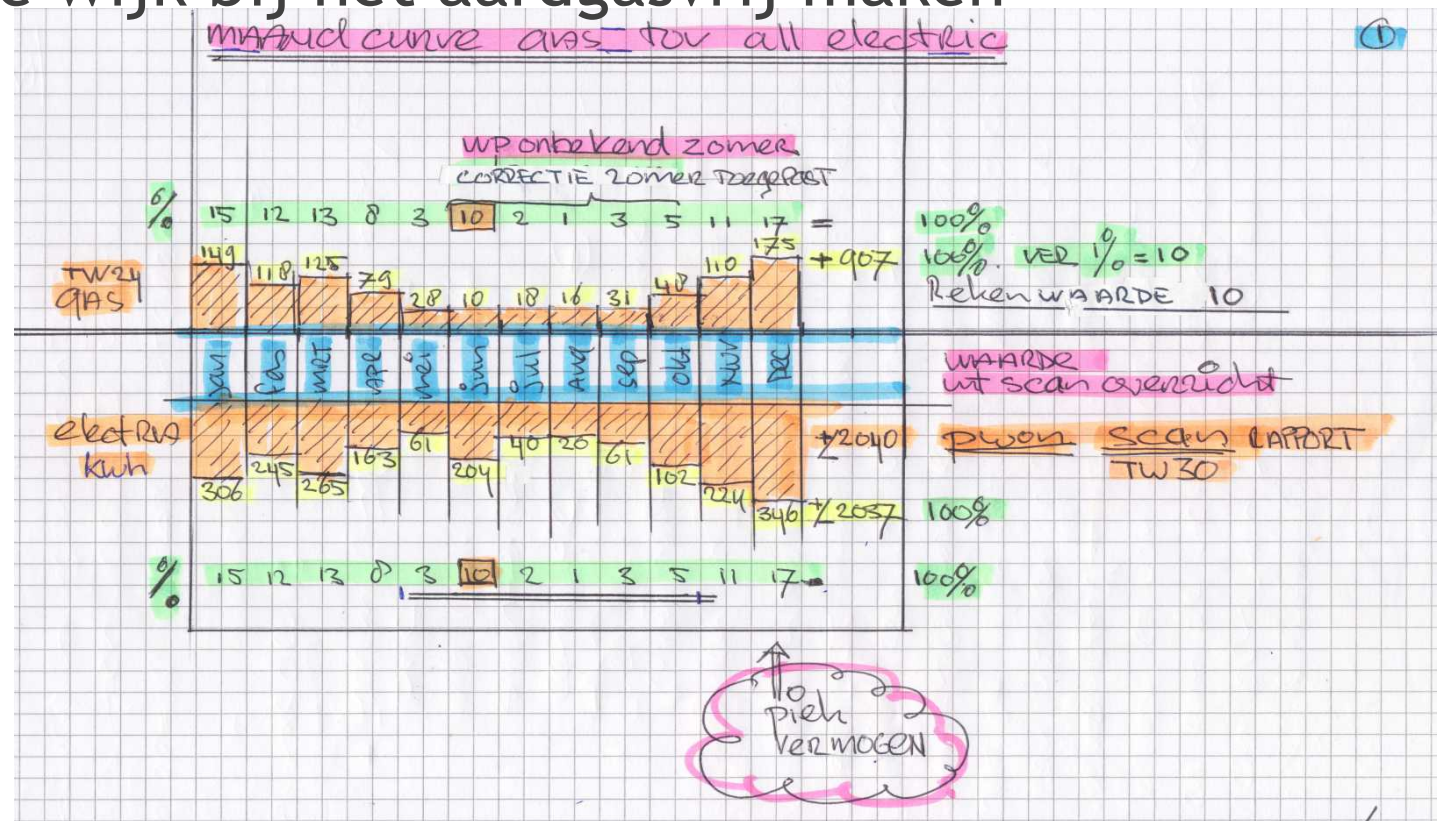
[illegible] wijk bij het aardgasvrij maken

MAAND CURVE GAS TOV ALL ELECTRIC

①

WP onbekend zomer

CORRECTIE ZOMER TOEGEPAST

%   15   12   13   8   3   10   2   1   3   5   11   17   =   100%

TW24 GAS   149   118   125   79   28   10   18   16   31   48   110   175   +907   100%. VER 1% = 10

Reken WAARDE 10

jan   feb   mrt   apr   mei   jun   jul   aug   sep   okt   nov   dec

WAARDE uit scan overzicht

electra kwh   306   245   265   163   61   204   40   20   61   102   224   346   ±2040   PWON scan RAPPORT TW30

±2037   100%

%   15   12   13   8   3   10   2   1   3   5   11   17   100%

10 piek VERMOGEN